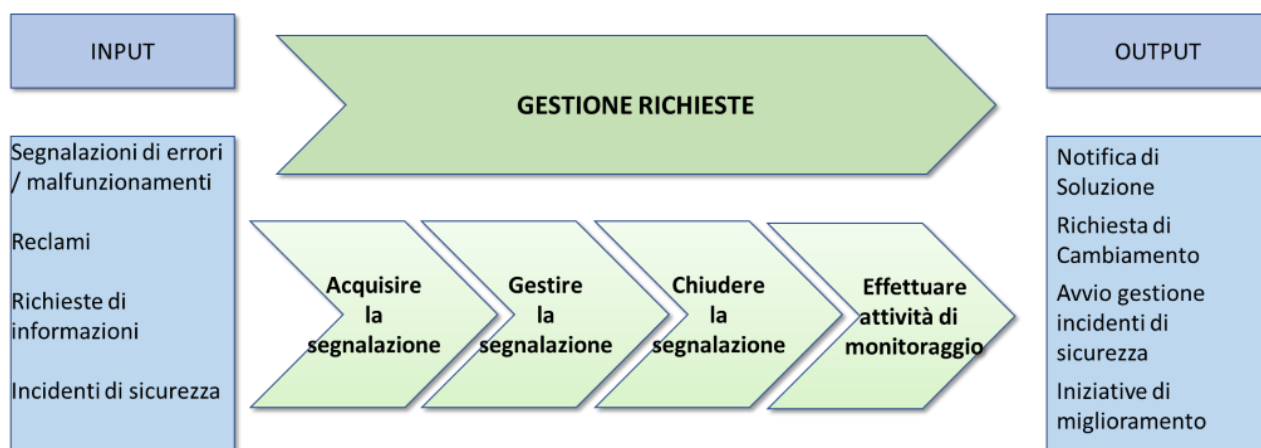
INPUT

GESTIONE RICHIESTE

OUTPUT

Segnalazioni di errori / malfunzionamenti

Reclami

Richieste di informazioni

Incidenti di sicurezza

Acquisire la segnalazione

Gestire la segnalazione

Chiudere la segnalazione

Effettuare attività di monitoraggio

Notifica di Soluzione

Richiesta di Cambiamento

Avvio gestione incidenti di sicurezza

Iniziative di miglioramento